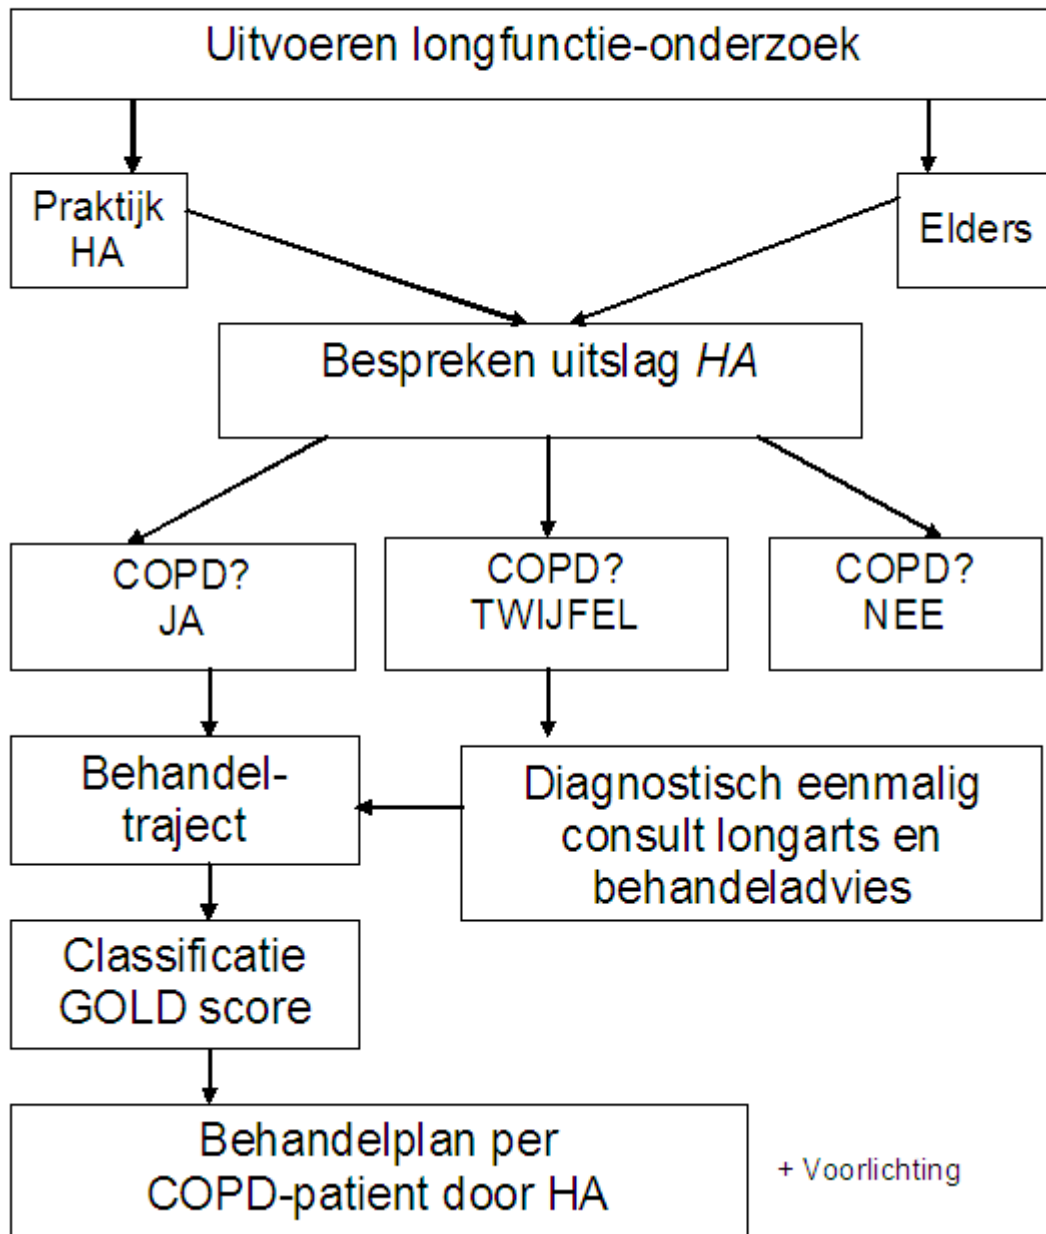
Uitvoeren longfunctie-onderzoek

Praktijk HA

Elders

Bespreken uitslag HA

COPD? JA

COPD? TWIJFEL

COPD? NEE

Behandeltraject

Diagnostisch eenmalig consult longarts en behandeladvies

Classificatie GOLD score

Behandelplan per COPD-patient door HA

+ Voorlichting